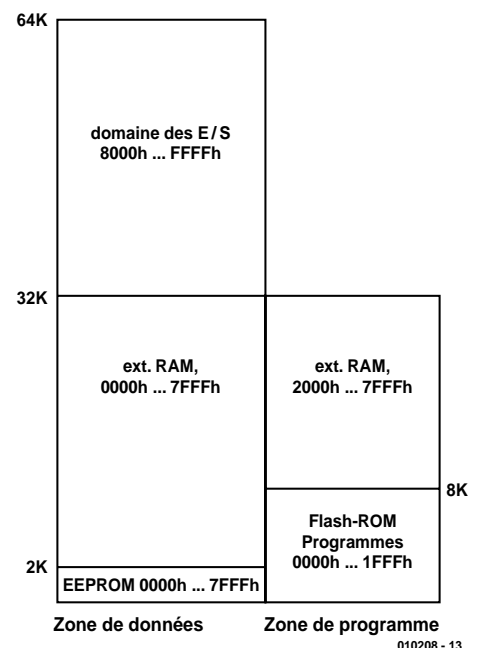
64K

domaine des E / S
8000h ... FFFFh

32K

ext. RAM,
0000h ... 7FFFh

ext. RAM,
2000h ... 7FFFh

8K

Flash-ROM
Programmes
0000h ... 1FFFh

2K

EEPROM 0000h ... 7FFFh

Zone de données

Zone de programme

010208 - 13